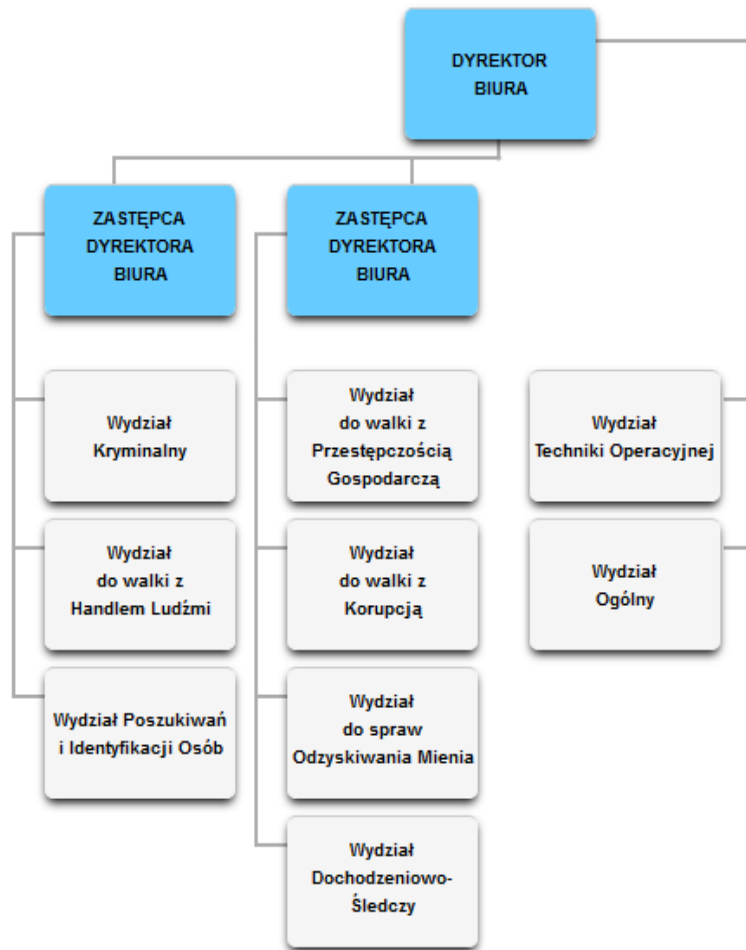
DYREKTOR BIURA

ZASTĘPCA DYREKTORA BIURA

ZASTĘPCA DYREKTORA BIURA

Wydział Kryminalny

Wydział do walki z Handlem Ludźmi

Wydział Poszukiwań i Identyfikacji Osób

Wydział do walki z Przestępczością Gospodarczą

Wydział do walki z Korupcją

Wydział do spraw Odzyskiwania Mienia

Wydział Dochodzeniowo-Śledczy

Wydział Techniki Operacyjnej

Wydział Ogólny